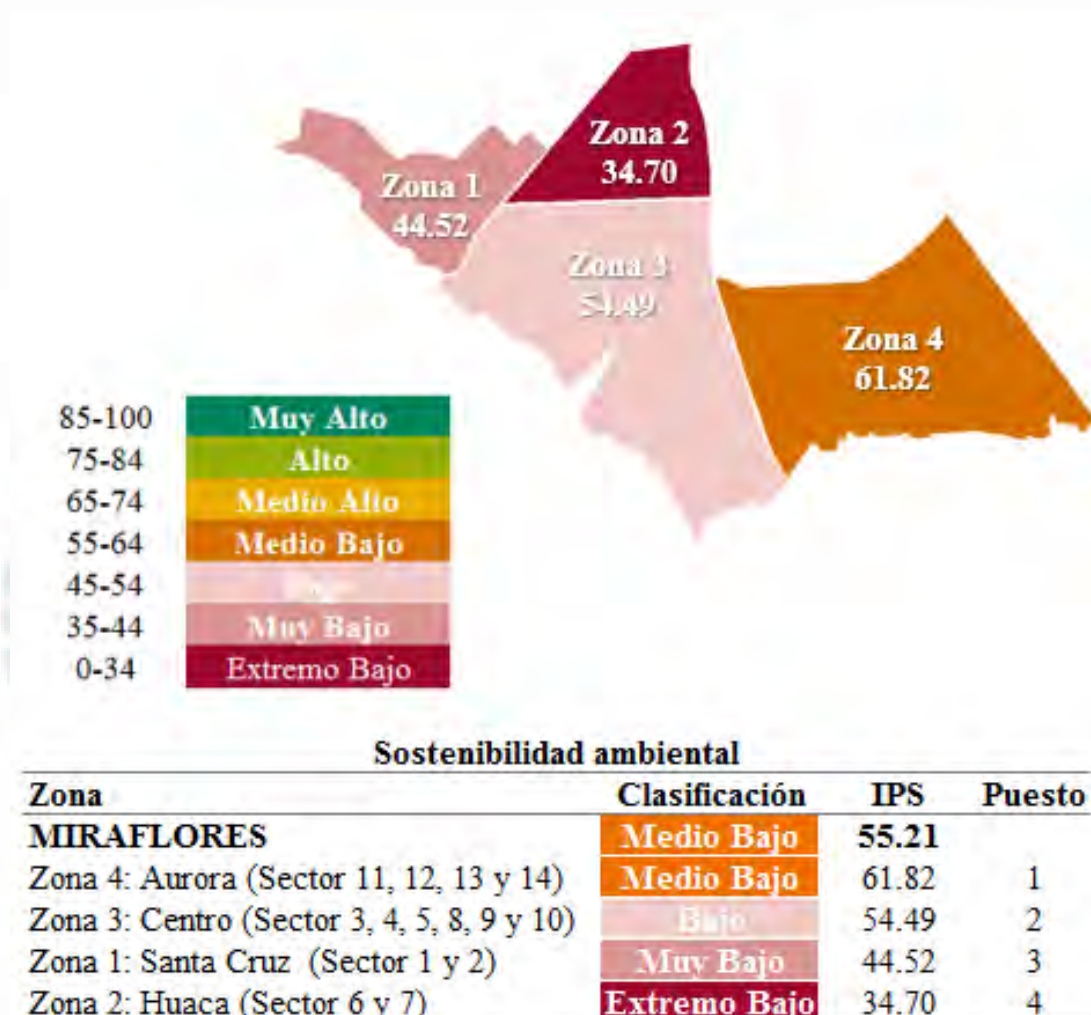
Zona 2
34.70

Zona 1
44.52

Zona 3
54.49

Zona 4
61.82

85-100 Muy Alto
75-84 Alto
65-74 Medio Alto
55-64 Medio Bajo
45-54 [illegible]
35-44 Muy Bajo
0-34 Extremo Bajo

Sostenibilidad ambiental

| Zona | Clasificación | IPS | Puesto |
|---|---|---|---|
| MIRAFLORES | Medio Bajo | 55.21 | |
| Zona 4: Aurora (Sector 11, 12, 13 y 14) | Medio Bajo | 61.82 | 1 |
| Zona 3: Centro (Sector 3, 4, 5, 8, 9 y 10) | Bajo | 54.49 | 2 |
| Zona 1: Santa Cruz (Sector 1 y 2) | Muy Bajo | 44.52 | 3 |
| Zona 2: Huaca (Sector 6 y 7) | Extremo Bajo | 34.70 | 4 |